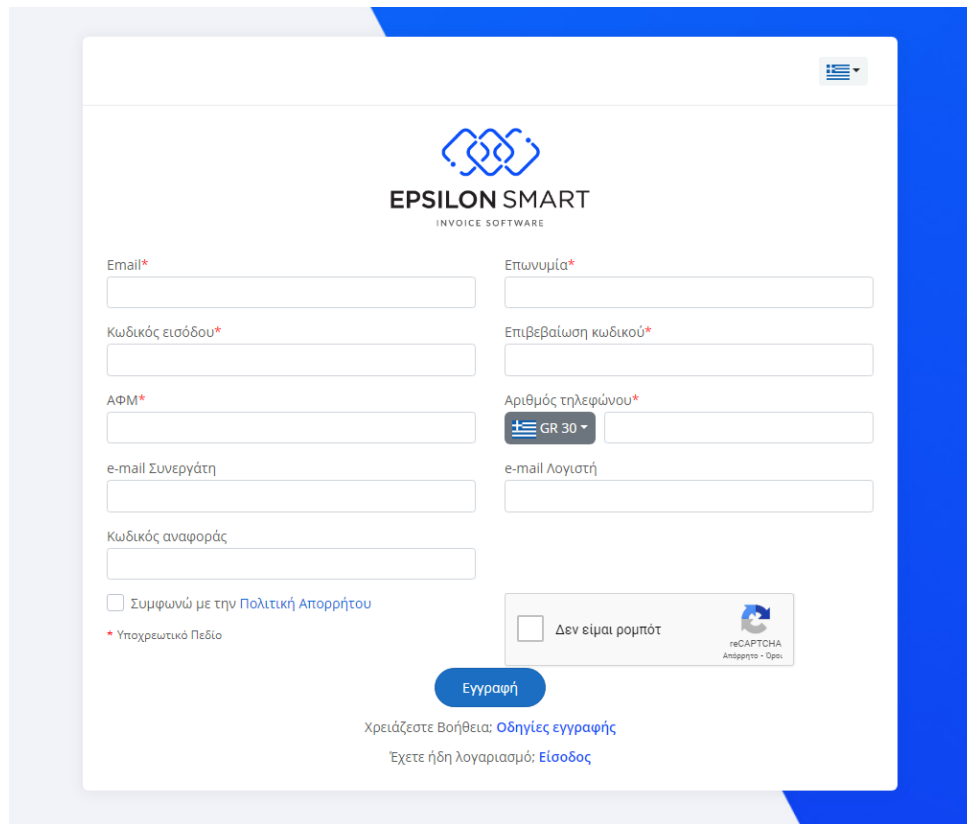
EPSILON SMART
INVOICE SOFTWARE

Email*

Επωνυμία*

Κωδικός εισόδου*

Επιβεβαίωση κωδικού*

ΑΦΜ*

Αριθμός τηλεφώνου*

GR 30

e-mail Συνεργάτη

e-mail Λογιστή

Κωδικός αναφοράς

Συμφωνώ με την Πολιτική Απορρήτου

* Υποχρεωτικό Πεδίο

Δεν είμαι ρομπότ

reCAPTCHA
Απόρρητο - Όροι

Εγγραφή

Χρειάζεστε Βοήθεια; Οδηγίες εγγραφής

Έχετε ήδη λογαριασμό; Είσοδος